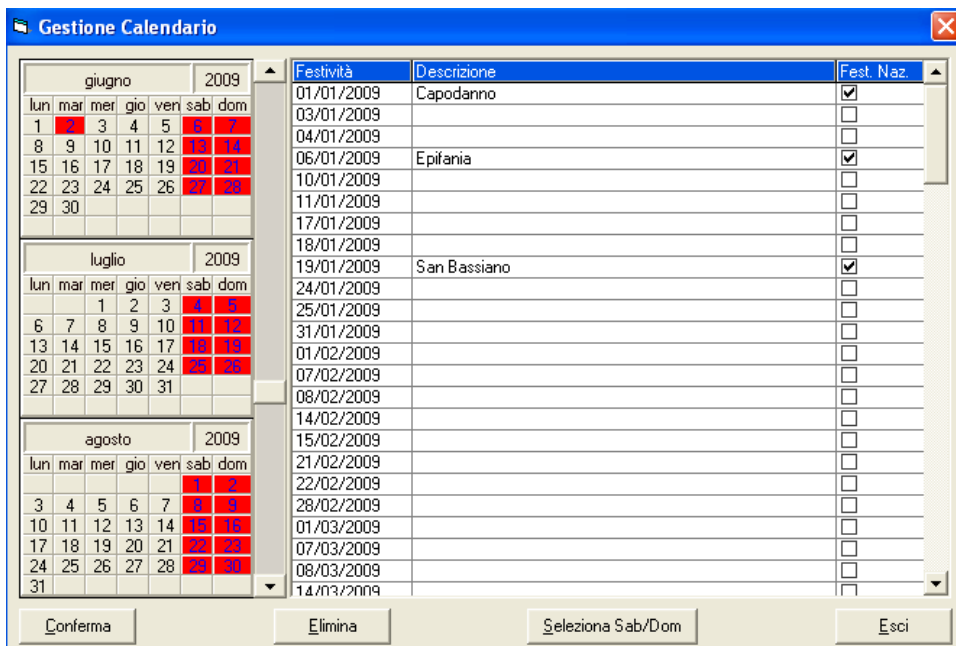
Gestione Calendario

| giugno | | | | | 2009 | |
|---|---|---|---|---|---|---|
| lun | mar | mer | gio | ven | sab | dom |
| 1 | 2 | 3 | 4 | 5 | 6 | 7 |
| 8 | 9 | 10 | 11 | 12 | 13 | 14 |
| 15 | 16 | 17 | 18 | 19 | 20 | 21 |
| 22 | 23 | 24 | 25 | 26 | 27 | 28 |
| 29 | 30 | | | | | |

| luglio | | | | | 2009 | |
|---|---|---|---|---|---|---|
| lun | mar | mer | gio | ven | sab | dom |
| | | 1 | 2 | 3 | 4 | 5 |
| 6 | 7 | 8 | 9 | 10 | 11 | 12 |
| 13 | 14 | 15 | 16 | 17 | 18 | 19 |
| 20 | 21 | 22 | 23 | 24 | 25 | 26 |
| 27 | 28 | 29 | 30 | 31 | | |

| agosto | | | | | 2009 | |
|---|---|---|---|---|---|---|
| lun | mar | mer | gio | ven | sab | dom |
| | | | | | 1 | 2 |
| 3 | 4 | 5 | 6 | 7 | 8 | 9 |
| 10 | 11 | 12 | 13 | 14 | 15 | 16 |
| 17 | 18 | 19 | 20 | 21 | 22 | 23 |
| 24 | 25 | 26 | 27 | 28 | 29 | 30 |
| 31 | | | | | | |

| Festività | Descrizione | Fest. Naz. |
|---|---|---|
| 01/01/2009 | Capodanno | ☑ |
| 03/01/2009 | | ☐ |
| 04/01/2009 | | ☐ |
| 06/01/2009 | Epifania | ☑ |
| 10/01/2009 | | ☐ |
| 11/01/2009 | | ☐ |
| 17/01/2009 | | ☐ |
| 18/01/2009 | | ☐ |
| 19/01/2009 | San Bassiano | ☑ |
| 24/01/2009 | | ☐ |
| 25/01/2009 | | ☐ |
| 31/01/2009 | | ☐ |
| 01/02/2009 | | ☐ |
| 07/02/2009 | | ☐ |
| 08/02/2009 | | ☐ |
| 14/02/2009 | | ☐ |
| 15/02/2009 | | ☐ |
| 21/02/2009 | | ☐ |
| 22/02/2009 | | ☐ |
| 28/02/2009 | | ☐ |
| 01/03/2009 | | ☐ |
| 07/03/2009 | | ☐ |
| 08/03/2009 | | ☐ |
| 14/03/2009 | | ☐ |

Conferma
Elimina
Seleziona Sab/Dom
Esci